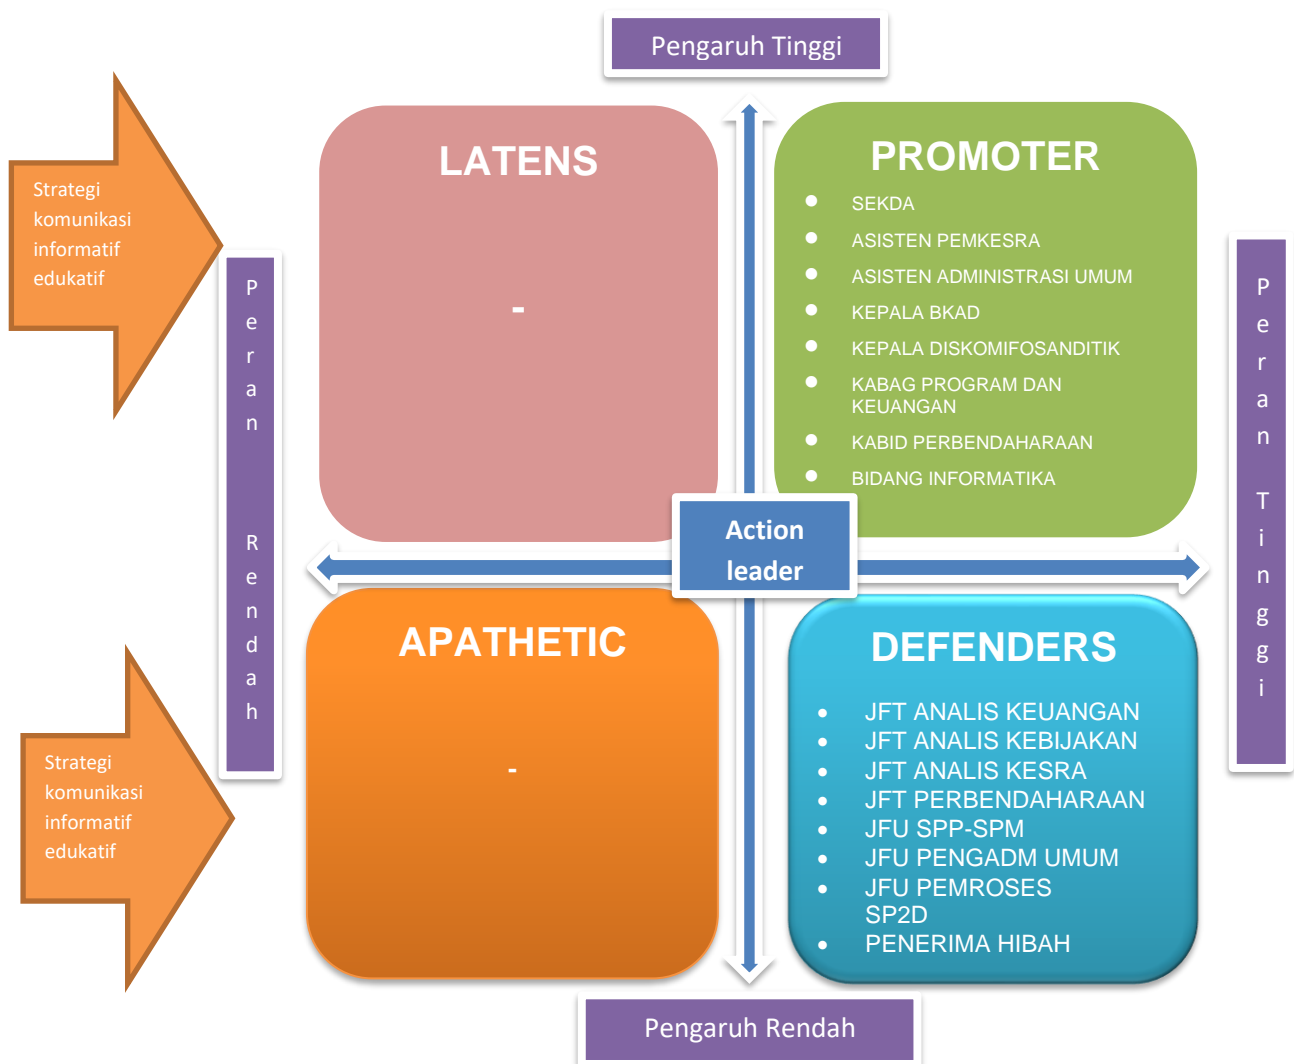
Pengaruh Tinggi

Strategi komunikasi informatif edukatif

Peran Rendah

LATENS

-

PROMOTER

- SEKDA
- ASISTEN PEMKESRA
- ASISTEN ADMINISTRASI UMUM
- KEPALA BKAD
- KEPALA DISKOMIFOSANDITIK
- KABAG PROGRAM DAN KEUANGAN
- KABID PERBENDAHARAAN
- BIDANG INFORMATIKA

Peran Tinggi

Action leader

APATHETIC

-

DEFENDERS

- JFT ANALIS KEUANGAN
- JFT ANALIS KEBIJAKAN
- JFT ANALIS KESRA
- JFT PERBENDAHARAAN
- JFU SPP-SPM
- JFU PENGADM UMUM
- JFU PEMROSES SP2D
- PENERIMA HIBAH

Strategi komunikasi informatif edukatif

Pengaruh Rendah